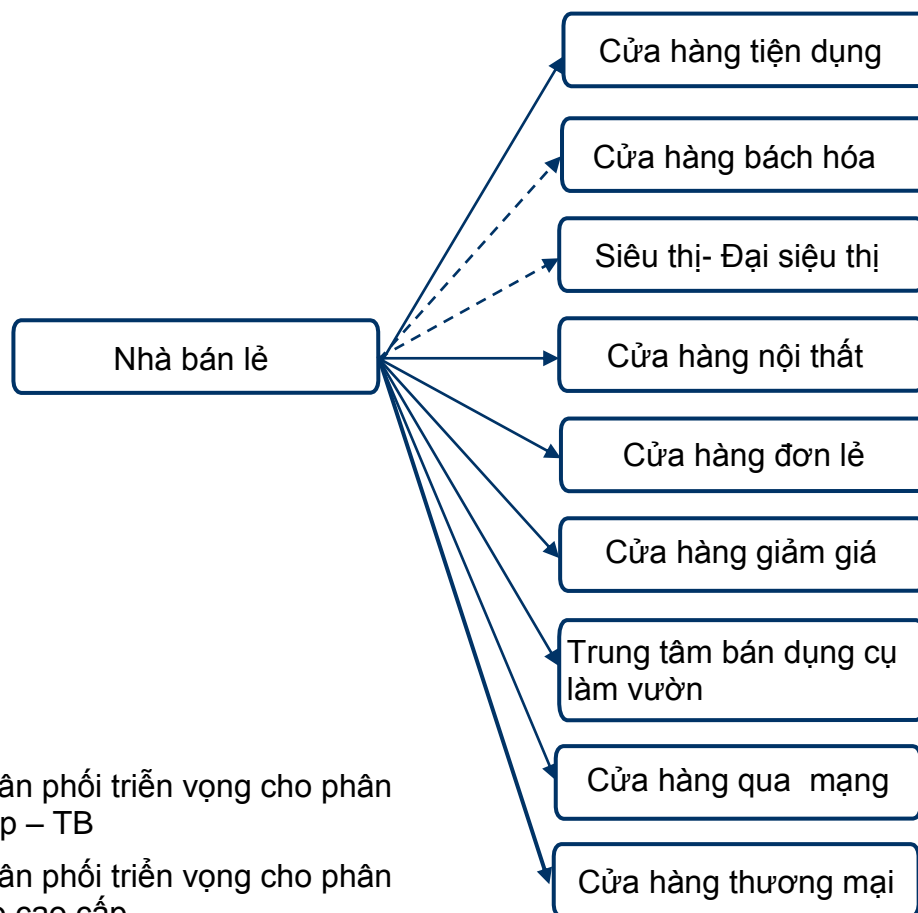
Nhà bán lẻ

Cửa hàng tiện dụng

Cửa hàng bách hóa

Siêu thị- Đại siệu thị

Cửa hàng nội thất

Cửa hàng đơn lẻ

Cửa hàng giảm giá

Trung tâm bán dụng cụ làm vườn

Cửa hàng qua mạng

Cửa hàng thương mại

ân phối triển vọng cho phân p – TB

ân phối triển vọng cho phân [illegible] cao cấp